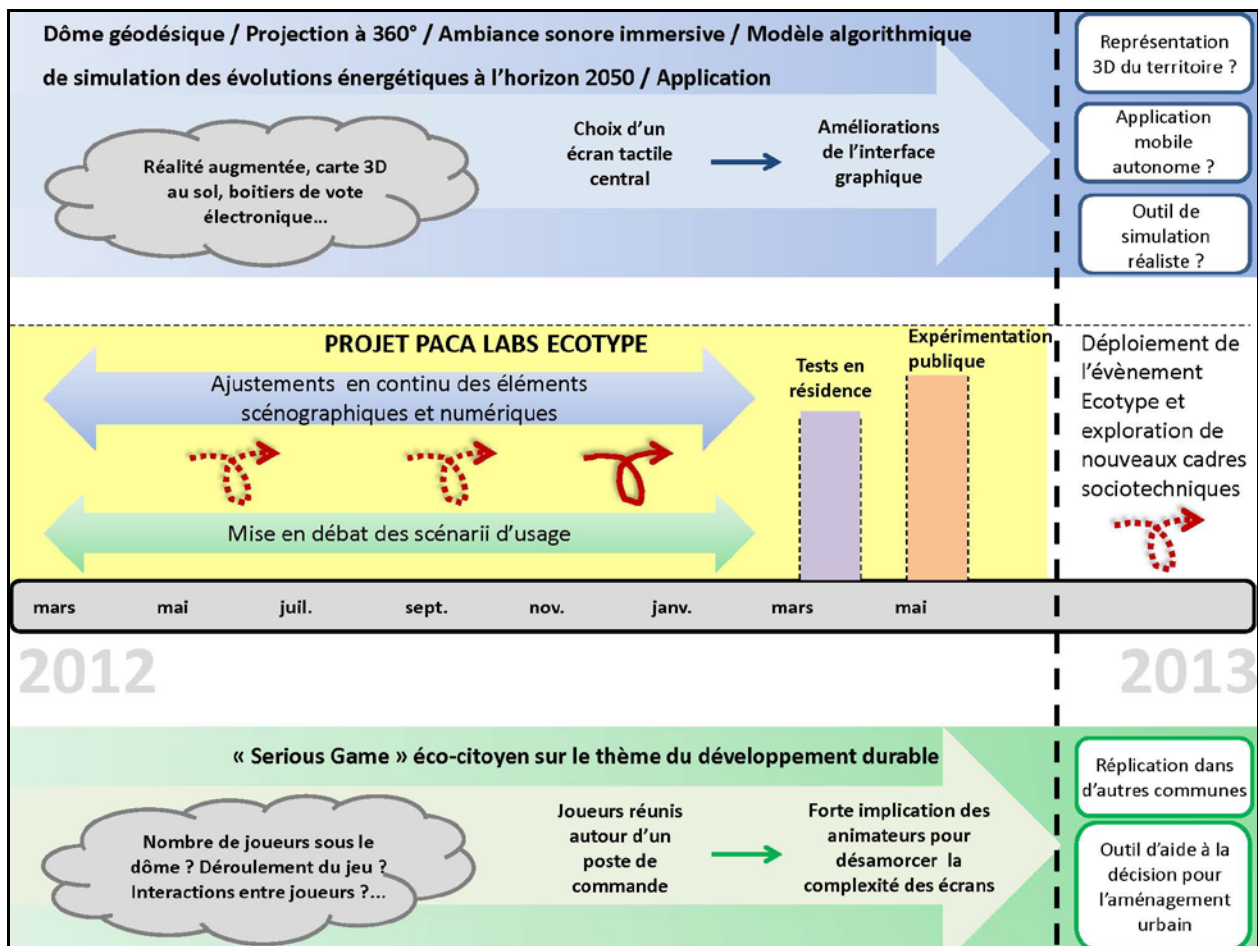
Dôme géodésique / Projection à 360° / Ambiance sonore immersive / Modèle algorithmique de simulation des évolutions énergétiques à l'horizon 2050 / Application

Réalité augmentée, carte 3D au sol, boitiers de vote électronique…

Choix d'un écran tactile central

Améliorations de l'interface graphique

Représentation 3D du territoire ?

Application mobile autonome ?

Outil de simulation réaliste ?

PROJET PACA LABS ECOTYPE

Ajustements en continu des éléments scénographiques et numériques

Mise en débat des scénarii d'usage

Tests en résidence

Expérimentation publique

Déploiement de l'évènement Ecotype et exploration de nouveaux cadres sociotechniques

mars mai juil. sept. nov. janv. mars mai

2012

2013

« Serious Game » éco-citoyen sur le thème du développement durable

Nombre de joueurs sous le dôme ? Déroulement du jeu ? Interactions entre joueurs ?…

Joueurs réunis autour d'un poste de commande

Forte implication des animateurs pour désamorcer la complexité des écrans

Réplication dans d'autres communes

Outil d'aide à la décision pour l'aménagement urbain